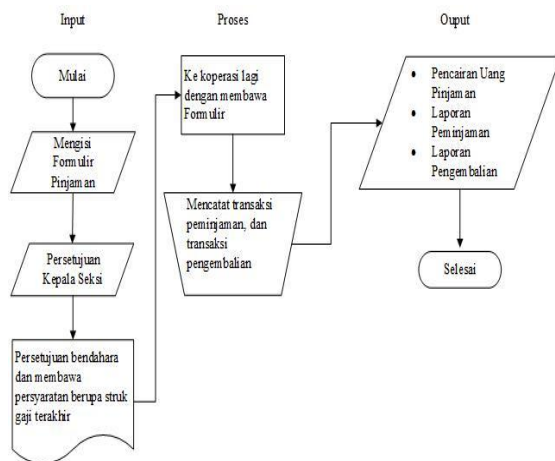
Input

Proses

Ouput

Mulai

Mengisi Formulir Pinjaman

Persetujuan Kepala Seksi

Persetujuan bendahara dan membawa persyaratan berupa struk gaji terakhir

Ke koperasi lagi dengan membawa Formulir

Mencatat transaksi peminjaman, dan transaksi pengembalian

• Pencairan Uang Pinjaman
• Laporan Peminjaman
• Laporan Pengembalian

Selesai